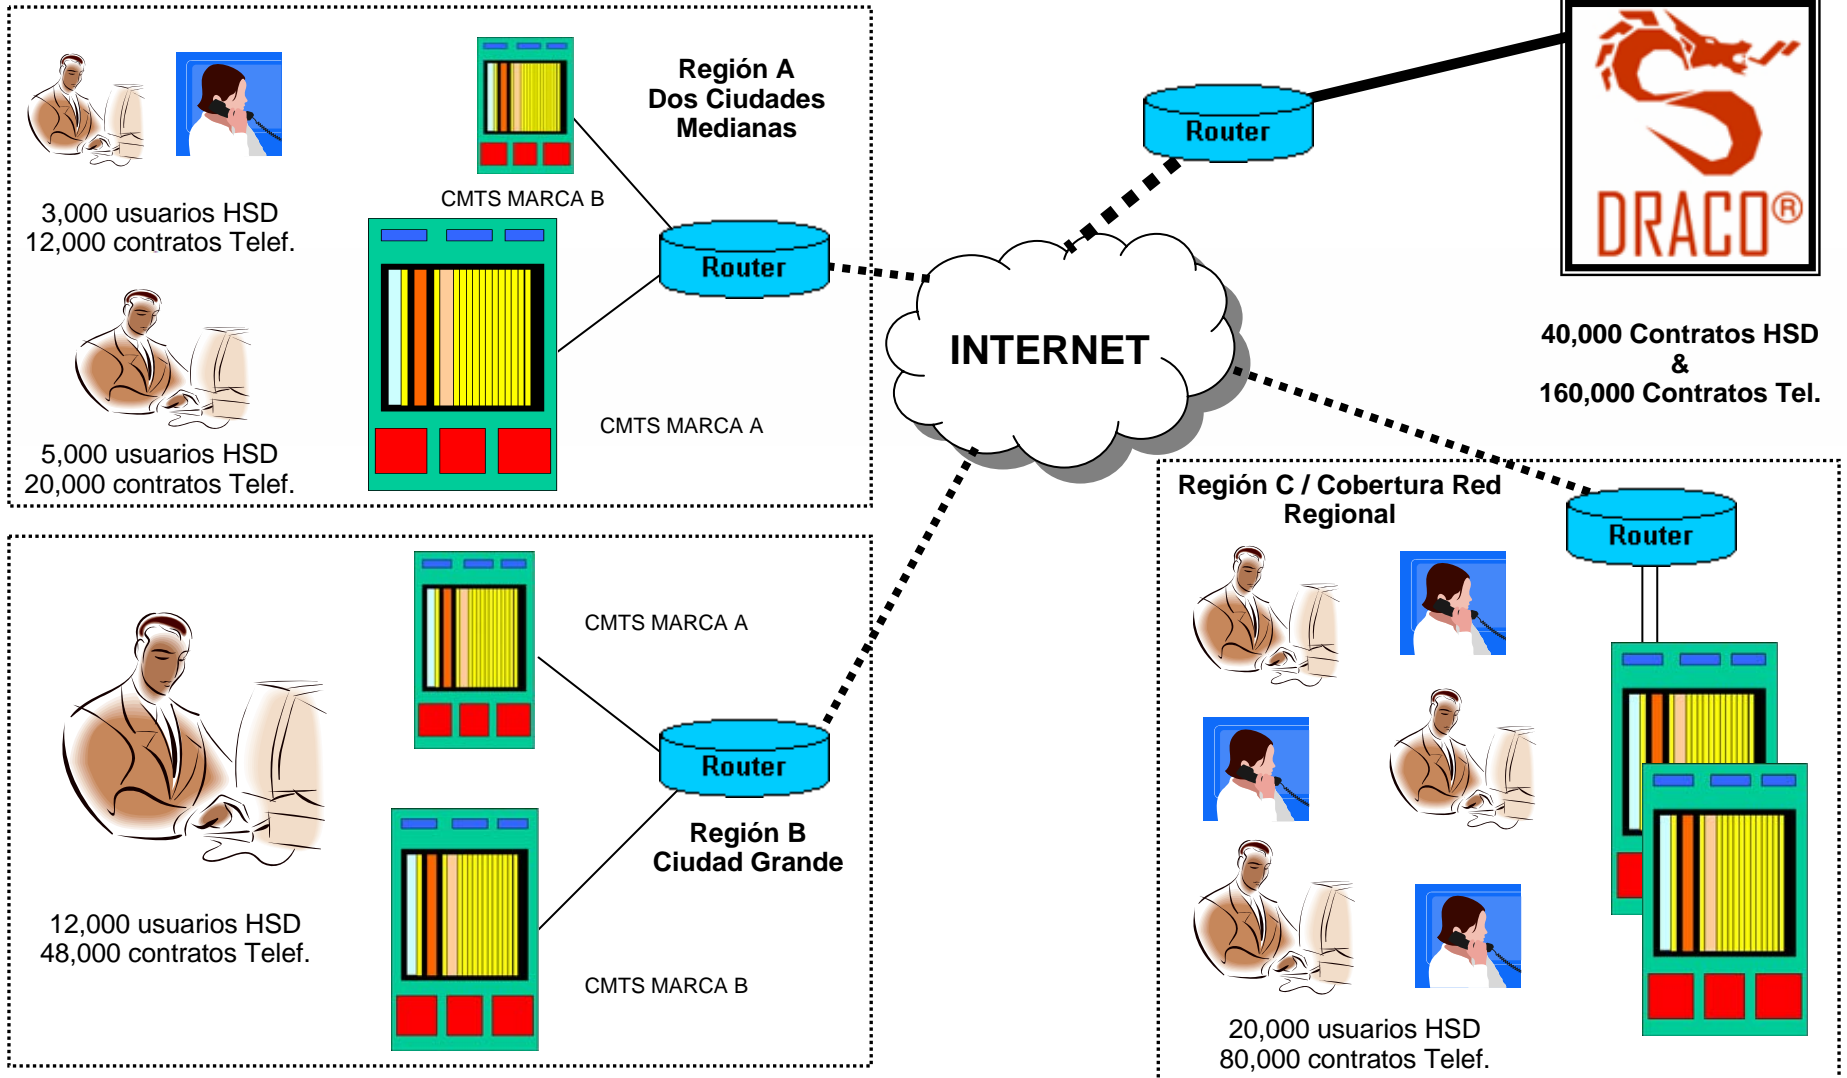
Región A
Dos Ciudades
Medianas

3,000 usuarios HSD
12,000 contratos Telef.

CMTS MARCA B

Router

CMTS MARCA A

5,000 usuarios HSD
20,000 contratos Telef.

Router

DRACO®

INTERNET

40,000 Contratos HSD
&
160,000 Contratos Tel.

CMTS MARCA A

Router

Región B
Ciudad Grande

12,000 usuarios HSD
48,000 contratos Telef.

CMTS MARCA B

Región C / Cobertura Red
Regional

Router

20,000 usuarios HSD
80,000 contratos Telef.